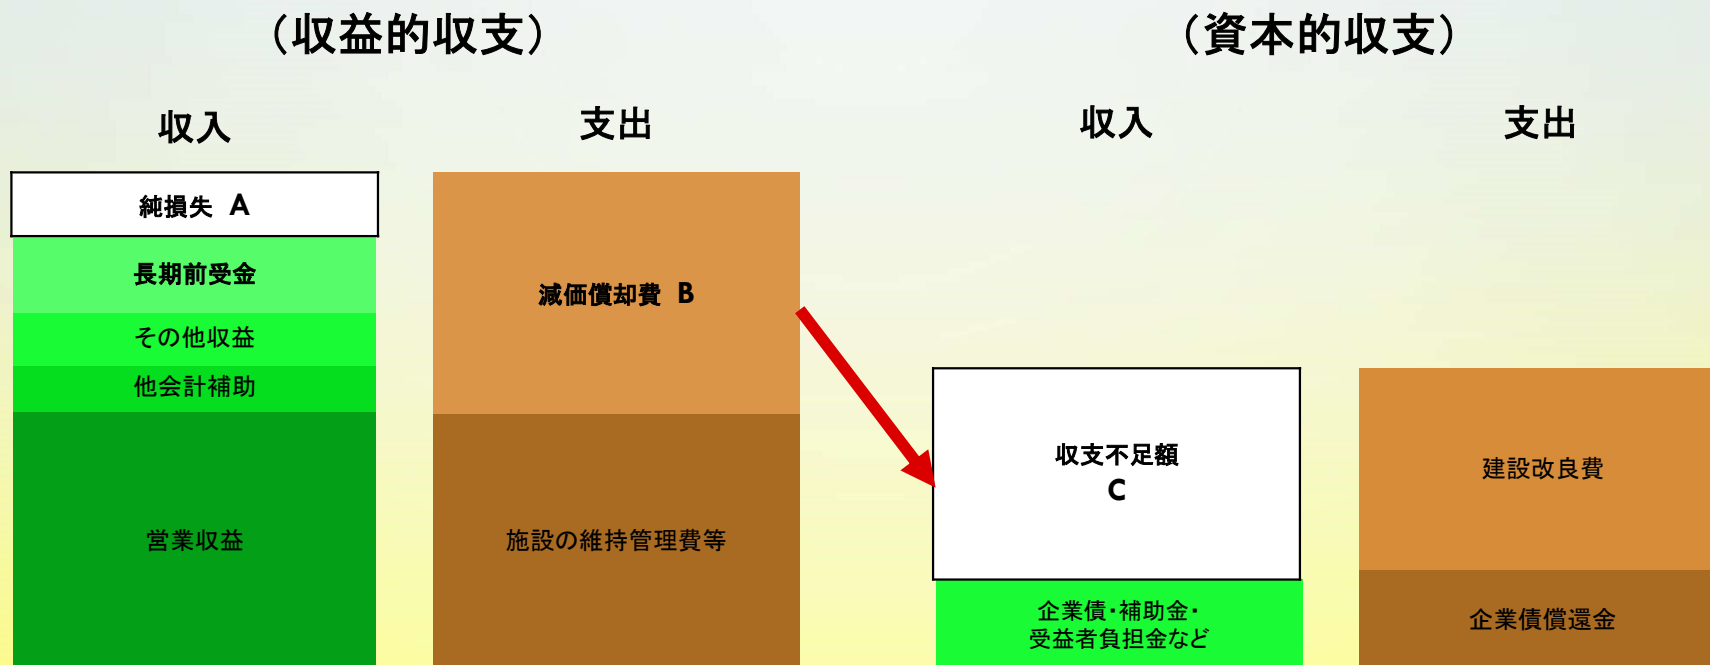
（収益的収支）

（資本的収支）

収入

支出

収入

支出

純損失　A

長期前受金

その他収益

他会計補助

営業収益

減価償却費　B

施設の維持管理費等

収支不足額
C

企業債・補助金・
受益者負担金など

建設改良費

企業債償還金